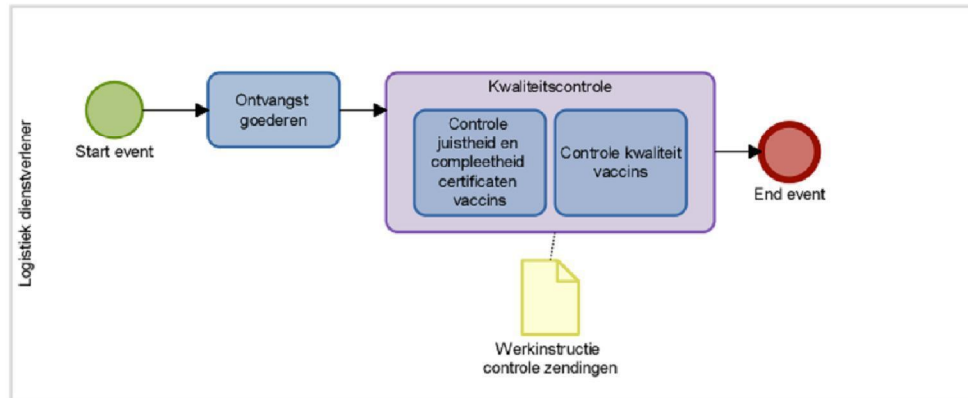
Logistiek dienstverlener

Start event

Ontvangst goederen

Kwaliteitscontrole

Controle juistheid en compleetheid certificaten vaccins

Controle kwaliteit vaccins

End event

Werkinstructie controle zendingen